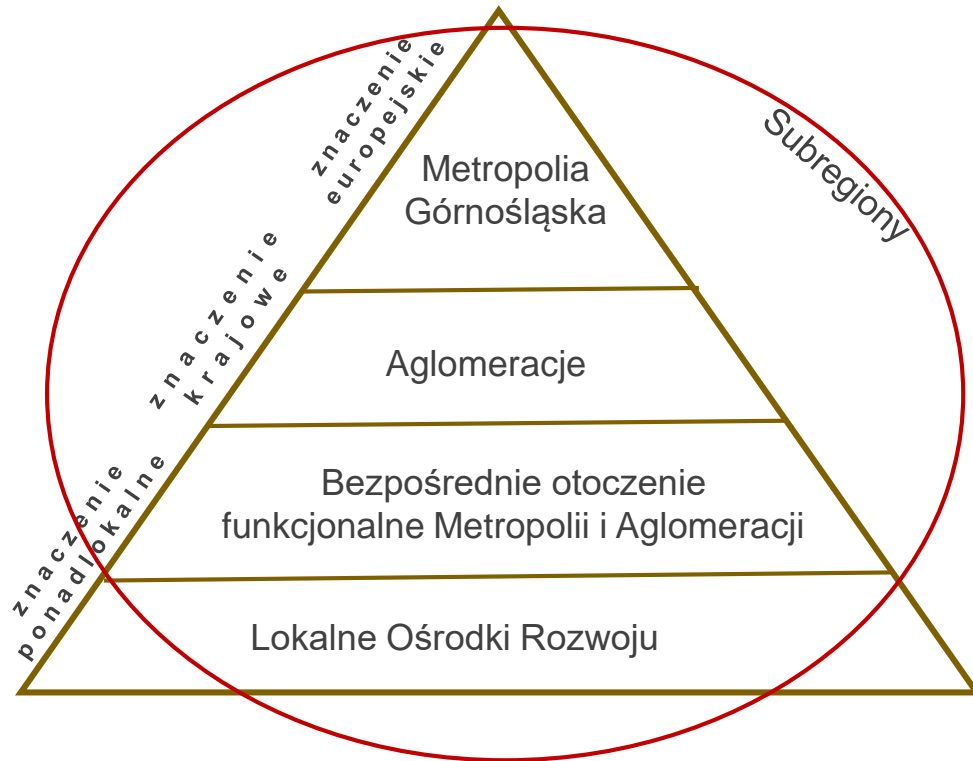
znaczenie europejskie

Metropolia Górnośląska

Subregiony

znaczenie krajowe

Aglomeracje

znaczenie ponadlokalne

Bezpośrednie otoczenie funkcjonalne Metropolii i Aglomeracji

Lokalne Ośrodki Rozwoju